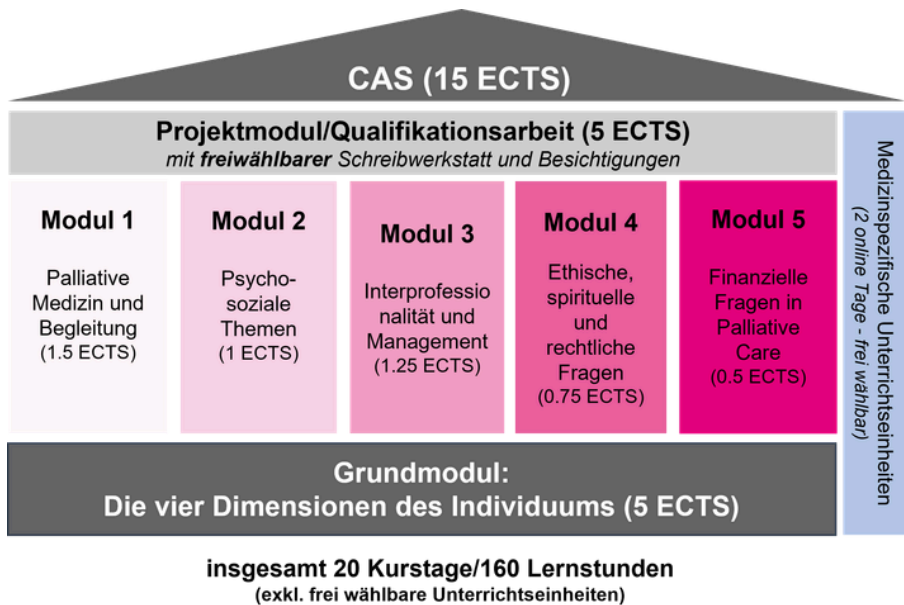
CAS (15 ECTS)

Projektmodul/Qualifikationsarbeit (5 ECTS)
mit freiwählbarer Schreibwerkstatt und Besichtigungen

Modul 1
Palliative Medizin und Begleitung
(1.5 ECTS)

Modul 2
Psycho-soziale Themen
(1 ECTS)

Modul 3
Interprofessionalität und Management
(1.25 ECTS)

Modul 4
Ethische, spirituelle und rechtliche Fragen
(0.75 ECTS)

Modul 5
Finanzielle Fragen in Palliative Care
(0.5 ECTS)

Medizinspezifische Unterrichtseinheiten
(2 online Tage - frei wählbar)

Grundmodul:
Die vier Dimensionen des Individuums (5 ECTS)

insgesamt 20 Kurstage/160 Lernstunden
(exkl. frei wählbare Unterrichtseinheiten)